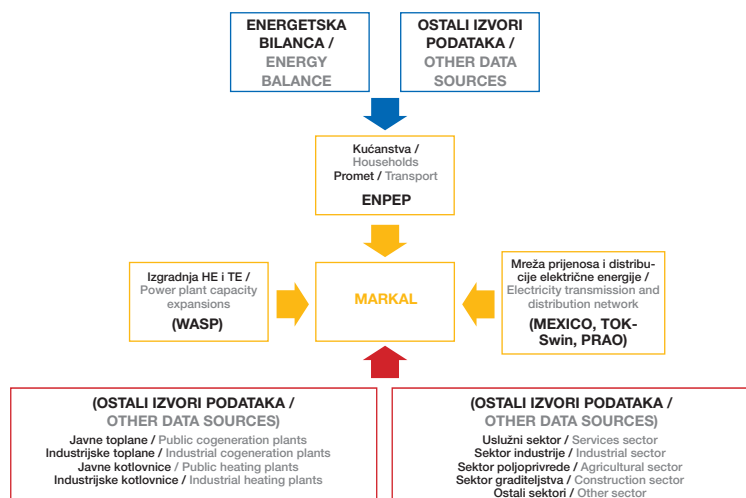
ENERGETSKA BILANCA / ENERGY BALANCE

OSTALI IZVORI PODATAKA / OTHER DATA SOURCES

Kućanstva / Households
Promet / Transport

ENPEP

Izgradnja HE i TE / Power plant capacity expansions

(WASP)

MARKAL

Mreža prijenosa i distribucije električne energije / Electricity transmission and distribution network

(MEXICO, TOK-Swin, PRAO)

(OSTALI IZVORI PODATAKA / OTHER DATA SOURCES)
Javne toplane / Public cogeneration plants
Industrijske toplane / Industrial cogeneration plants
Javne kotlovnice / Public heating plants
Industrijske kotlovnice / Industrial heating plants

(OSTALI IZVORI PODATAKA / OTHER DATA SOURCES)
Uslužni sektor / Services sector
Sektor industrije / Industrial sector
Sektor poljoprivrede / Agricultural sector
Sektor graditeljstva / Construction sector
Ostali sektori / Other sector